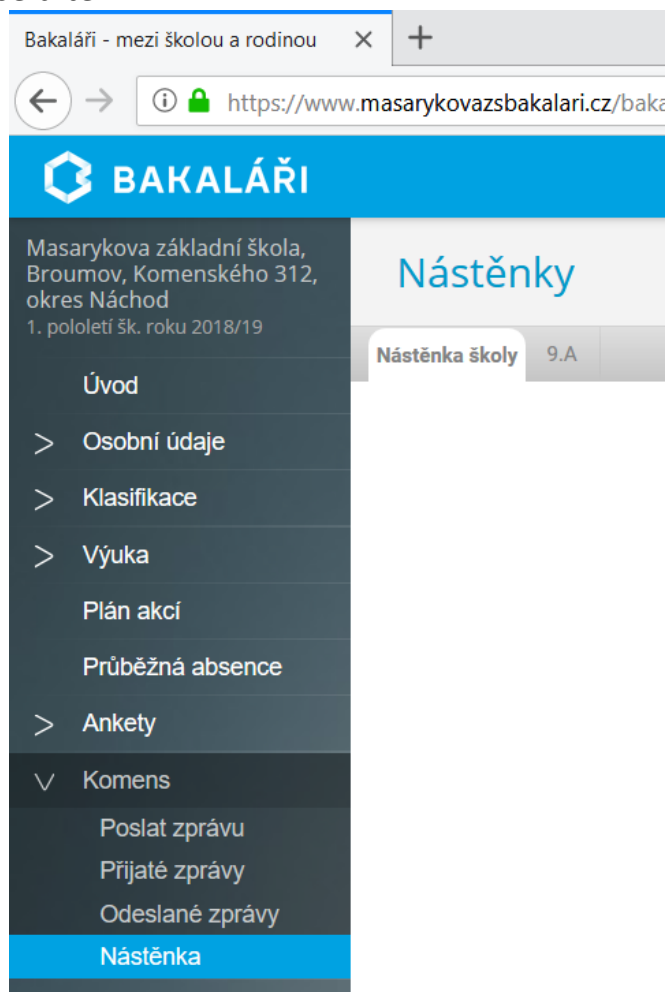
Bakaláři - mezi školou a rodinou ×

https://www.masarykovazsbakalari.cz/baka

BAKALÁŘI

Masarykova základní škola, Broumov, Komenského 312, okres Náchod
1. pololetí šk. roku 2018/19

Nástěnky

Nástěnka školy | 9.A

Úvod
Osobní údaje
Klasifikace
Výuka
Plán akcí
Průběžná absence
Ankety
Komens
Poslat zprávu
Přijaté zprávy
Odeslané zprávy
Nástěnka